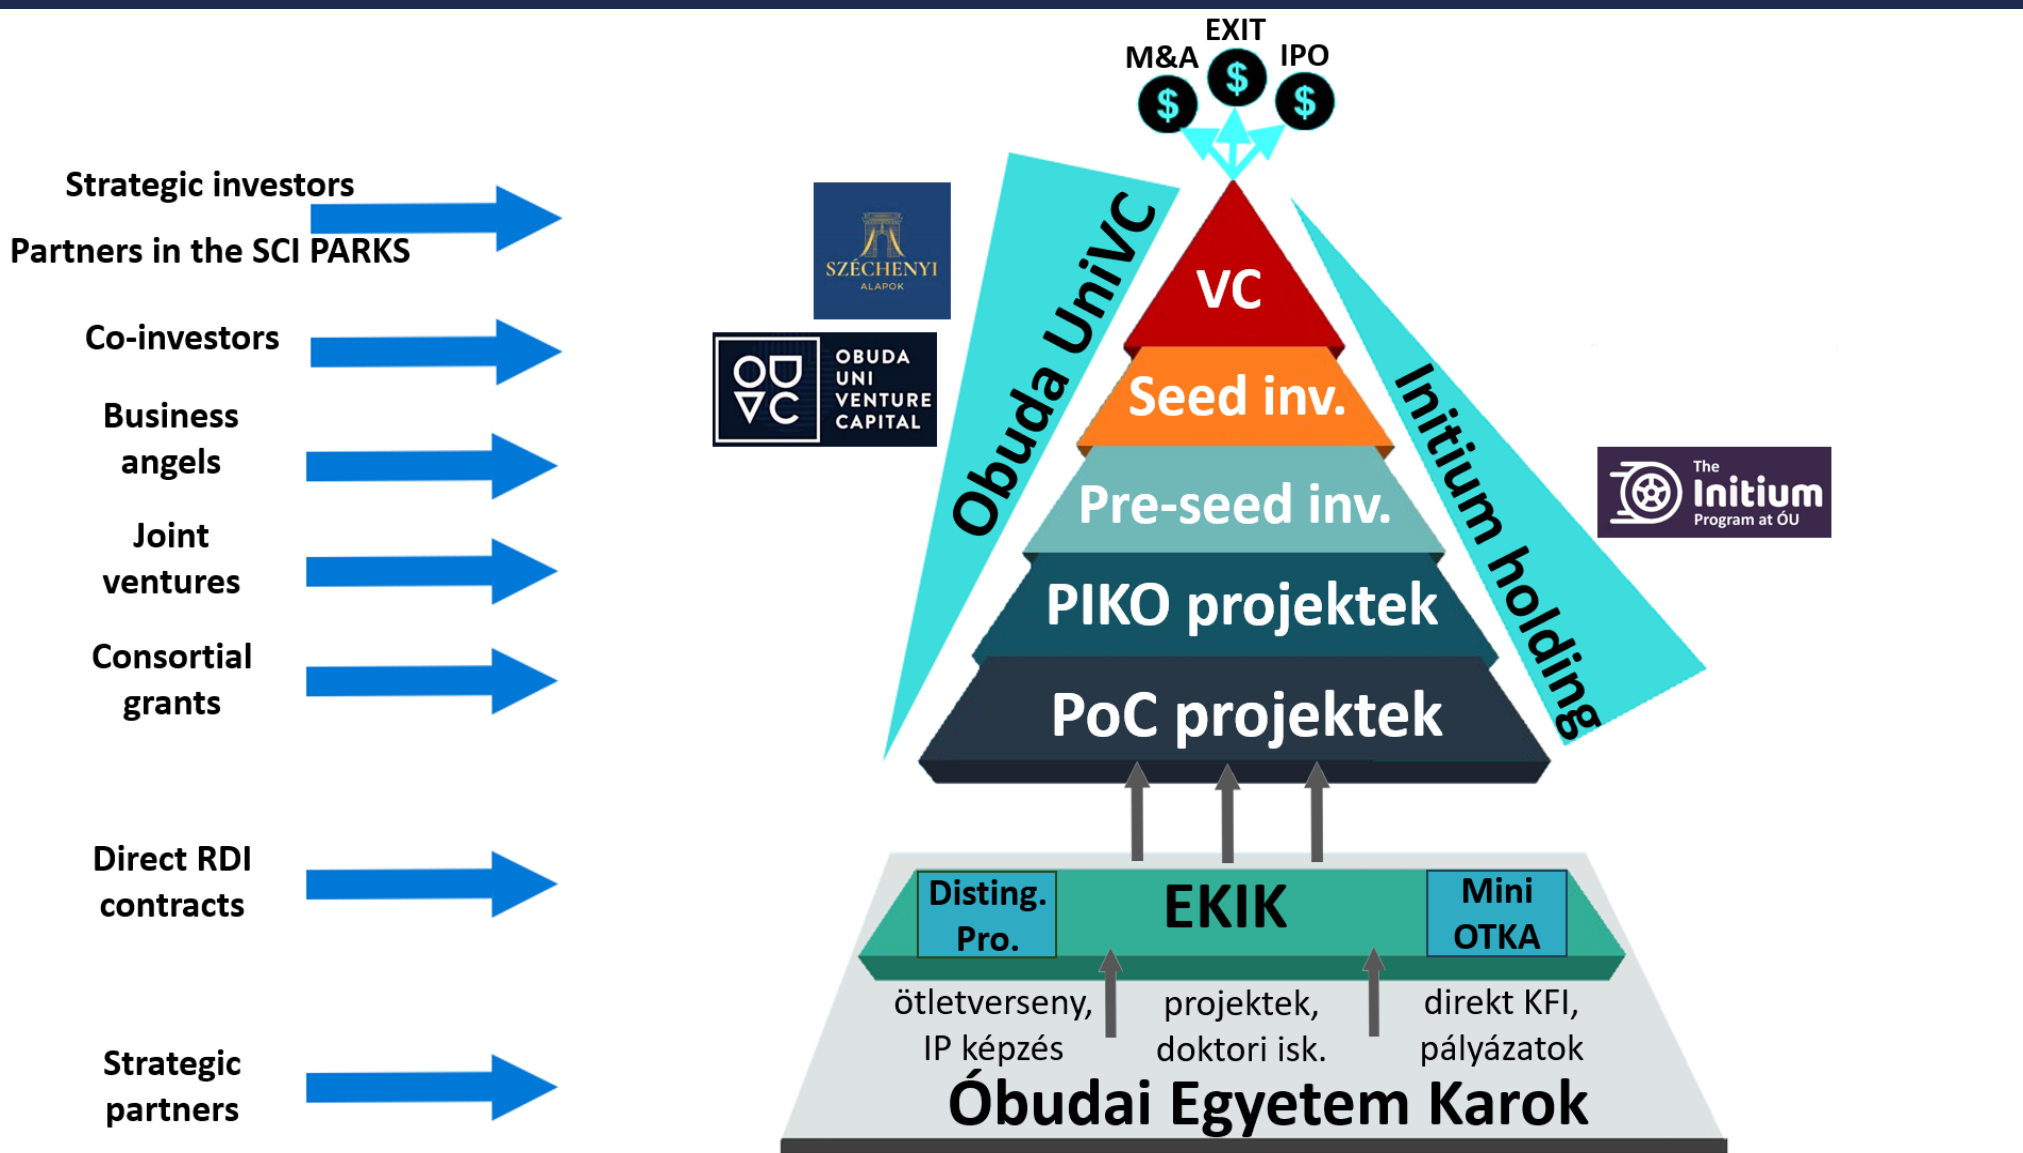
Strategic investors

Partners in the SCI PARKS

Co-investors

Business angels

Joint ventures

Consortial grants

Direct RDI contracts

Strategic partners

M&A
EXIT
IPO
$
$
$

SZÉCHENYI ALAPOK

OU VC
OBUDA UNI VENTURE CAPITAL

Obuda UniVC

VC

Seed inv.

Pre-seed inv.

PIKO projektek

PoC projektek

Initium holding

The Initium Program at ÓU

Disting. Pro.

EKIK

Mini OTKA

ötletverseny, IP képzés

projektek, doktori isk.

direkt KFI, pályázatok

Óbudai Egyetem Karok